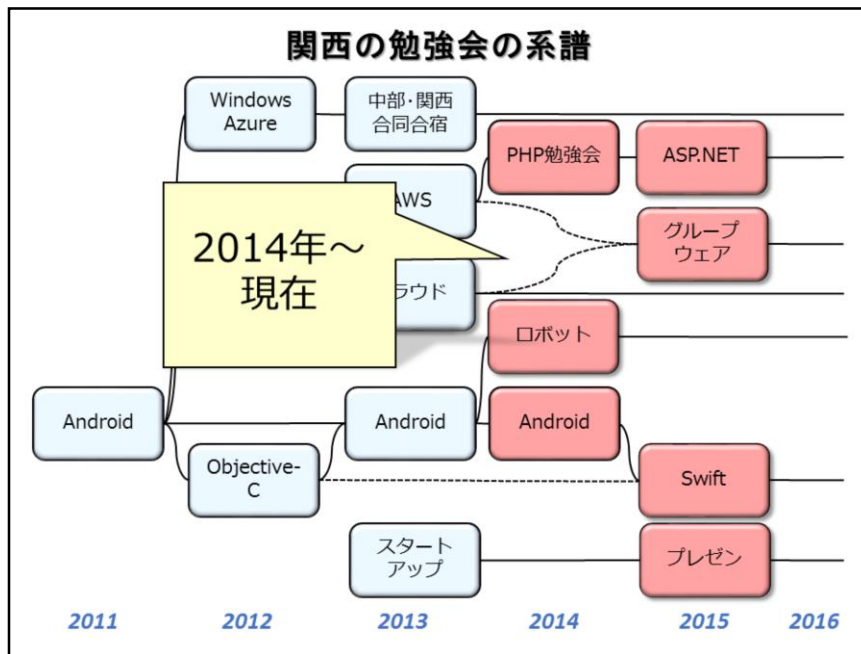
関西の勉強会の系譜

Windows Azure

中部・関西合同合宿

PHP勉強会

ASP.NET

AWS

グループウェア

2014年～現在

ラウド

ロボット

Android

Android

Android

Objective-C

Swift

スタートアップ

プレゼン

2011 2012 2013 2014 2015 2016